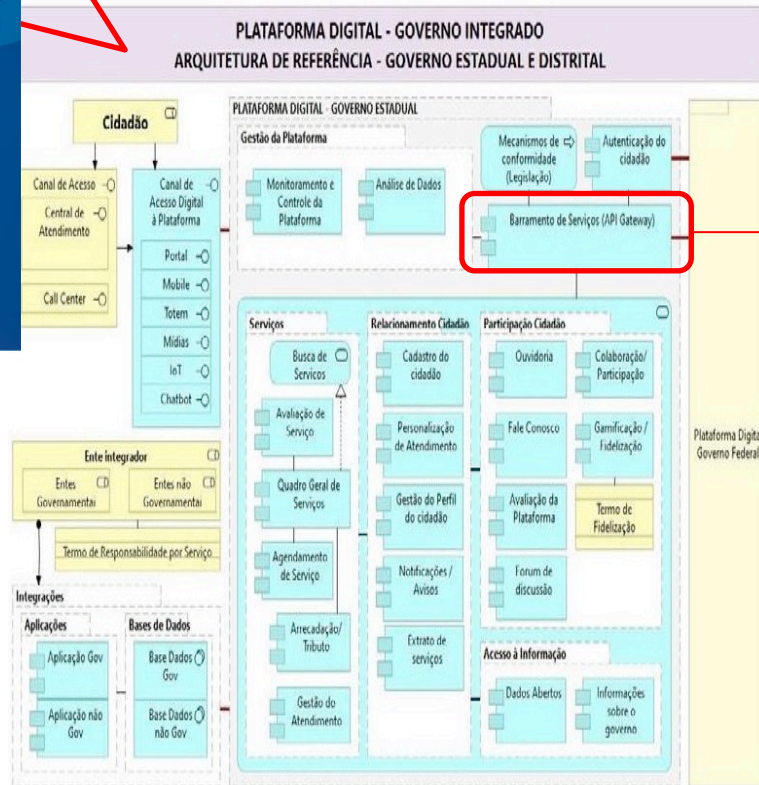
PLATAFORMA DIGITAL - GOVERNO INTEGRADO
ARQUITETURA DE REFERÊNCIA - GOVERNO ESTADUAL E DISTRITAL

Cidadão

Canal de Acesso
Central de Atendimento
Call Center

Canal de Acesso Digital à Plataforma
Portal
Mobile
Totem
Mídias
IoT
Chatbot

PLATAFORMA DIGITAL - GOVERNO ESTADUAL

Gestão da Plataforma
Monitoramento e Controle da Plataforma
Análise de Dados

Mecanismos de conformidade (Legislação)
Autenticação do cidadão

Barramento de Serviços (API Gateway)

Serviços
Busca de Servicos
Avaliação de Serviço
Quadro Geral de Serviços
Agendamento de Serviço
Arrecadação/ Tributo
Gestão do Atendimento

Relacionamento Cidadão
Cadastro do cidadão
Personalização de Atendimento
Gestão do Perfil do cidadão
Notificações / Avisos
Extrato de serviços

Participação Cidadão
Ouvidoria
Colaboração/ Participação
Fale Conosco
Gamificação / Fidelização
Avaliação da Plataforma
Termo de Fidelização
Forum de discussão

Acesso à Informação
Dados Abertos
Informações sobre o governo

Ente integrador
Entes Governamentai
Entes não Governamentai
Termo de Responsabilidade por Serviço

Integrações
Aplicações
Aplicação Gov
Aplicação não Gov
Bases de Dados
Base Dados Gov
Base Dados não Gov

Plataforma Digita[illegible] Governo Federal